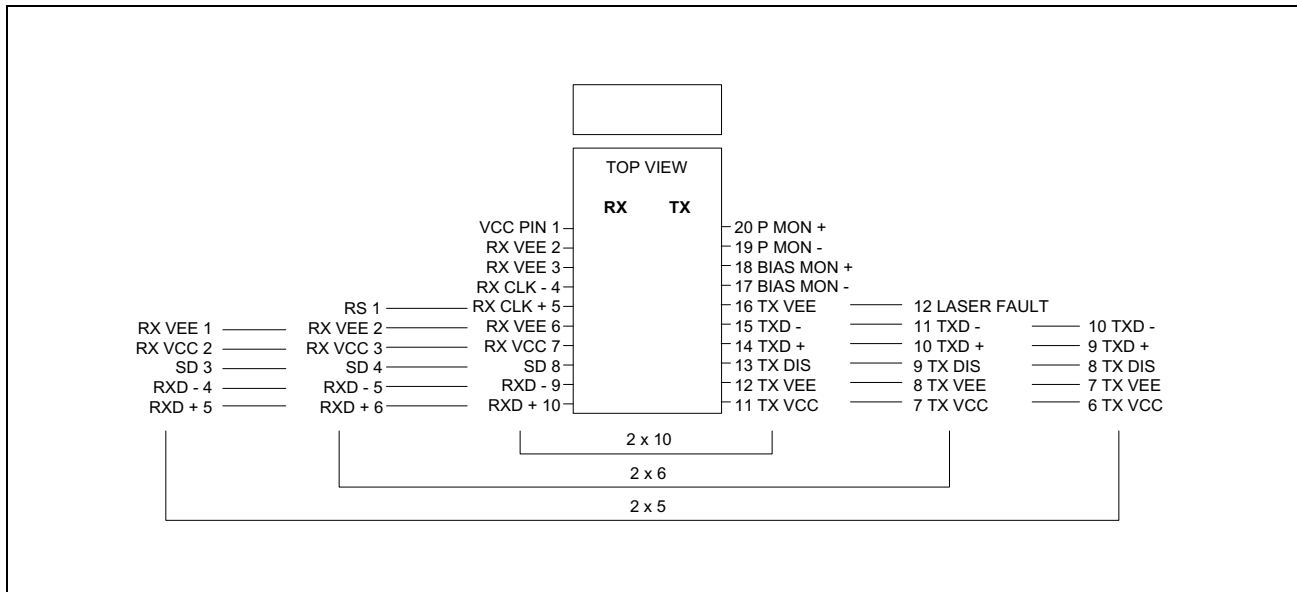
TOP VIEW

RX TX

VCC PIN 1
RX VEE 2
RX VEE 3
RX CLK - 4
RS 1 RX CLK + 5
RX VEE 1 RX VEE 2 RX VEE 6
RX VCC 2 RX VCC 3 RX VCC 7
SD 3 SD 4 SD 8
RXD - 4 RXD - 5 RXD - 9
RXD + 5 RXD + 6 RXD + 10

20 P MON +
19 P MON -
18 BIAS MON +
17 BIAS MON -
16 TX VEE 12 LASER FAULT
15 TXD - 11 TXD - 10 TXD -
14 TXD + 10 TXD + 9 TXD +
13 TX DIS 9 TX DIS 8 TX DIS
12 TX VEE 8 TX VEE 7 TX VEE
11 TX VCC 7 TX VCC 6 TX VCC

2 x 10
2 x 6
2 x 5